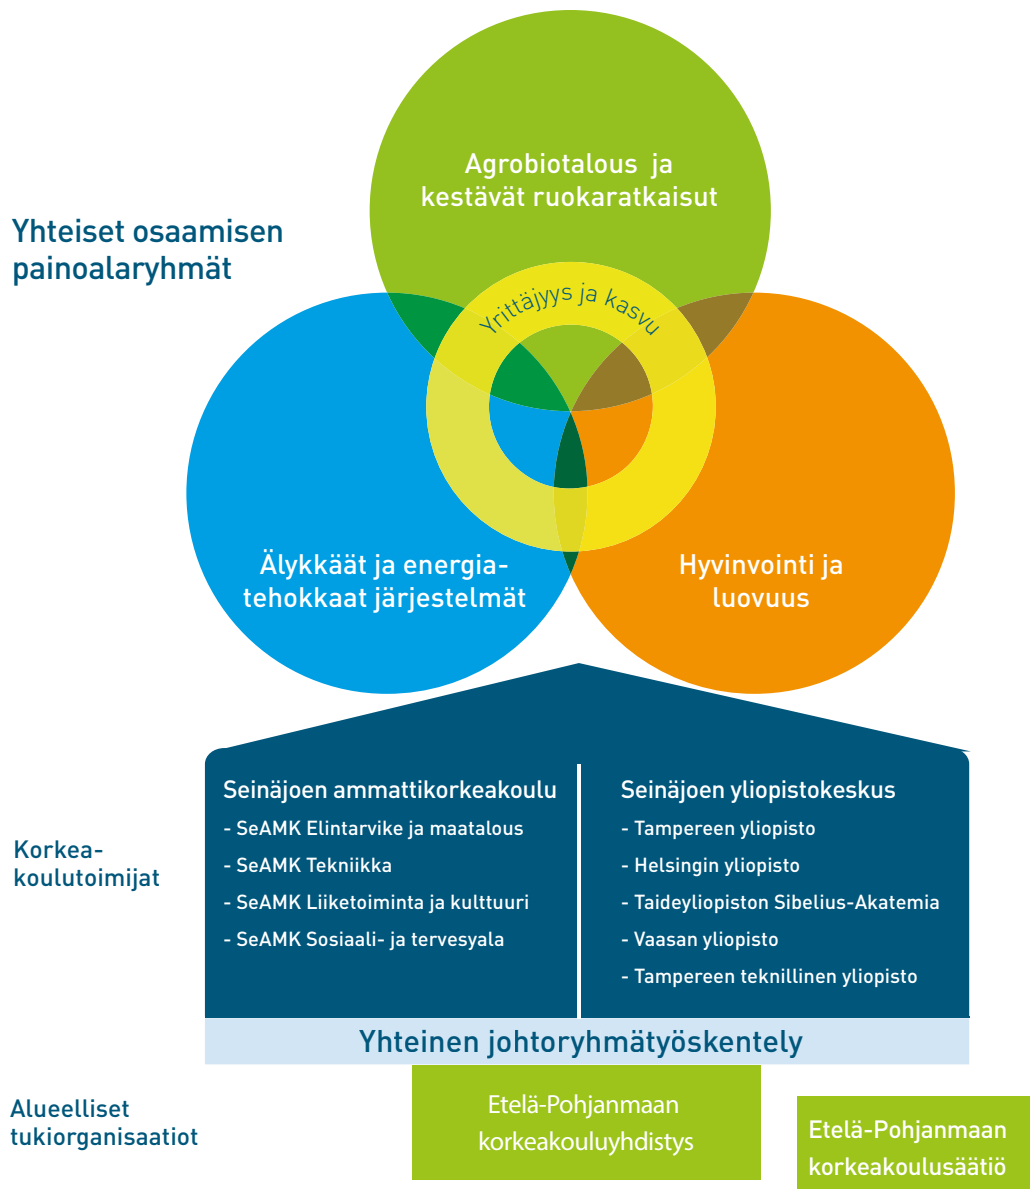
Yhteiset osaamisen painoalaryhmät

Agrobiotalous ja kestävät ruokaratkaisut

Yrittäjyys ja kasvu

Älykkäät ja energiatehokkaat järjestelmät

Hyvinvointi ja luovuus

Korkeakoulutoimijat

Seinäjoen ammattikorkeakoulu
- SeAMK Elintarvike ja maatalous
- SeAMK Tekniikka
- SeAMK Liiketoiminta ja kulttuuri
- SeAMK Sosiaali- ja tervesyala

Seinäjoen yliopistokeskus
- Tampereen yliopisto
- Helsingin yliopisto
- Taideyliopiston Sibelius-Akatemia
- Vaasan yliopisto
- Tampereen teknillinen yliopisto

Yhteinen johtoryhmätyöskentely

Alueelliset tukiorganisaatiot

Etelä-Pohjanmaan korkeakouluyhdistys

Etelä-Pohjanmaan korkeakoulusäätiö